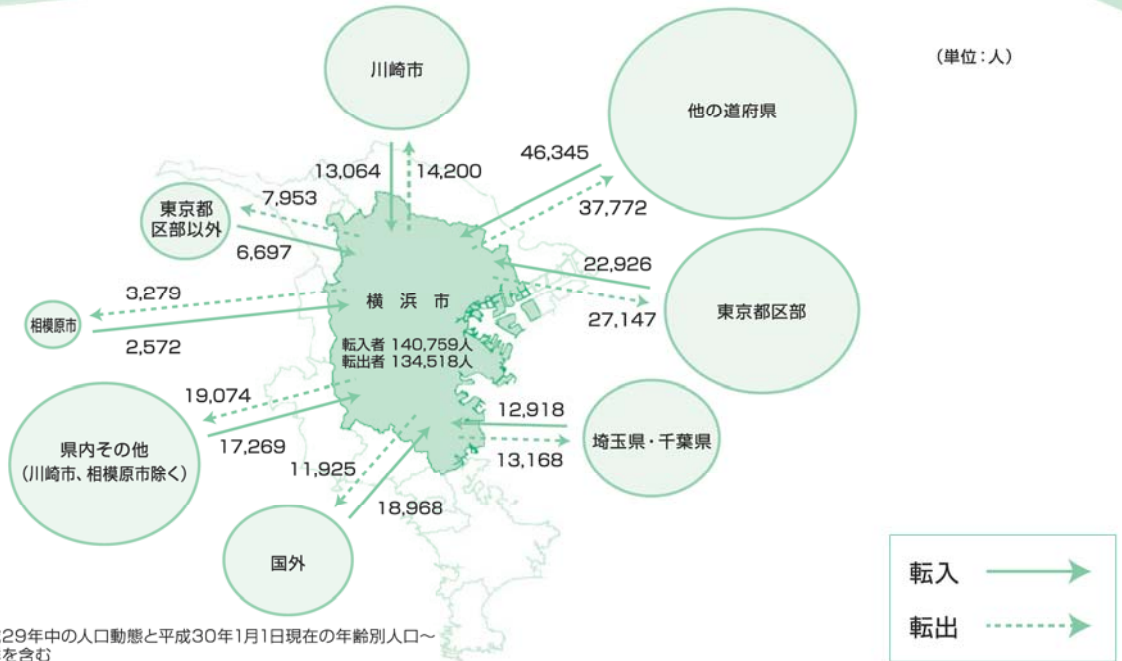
川崎市

(単位：人)

他の道府県

13,064
14,200

46,345

東京都区部以外

7,953

37,772

6,697

22,926

3,279

横 浜 市

相模原市

27,147

東京都区部

2,572

転入者 140,759人
転出者 134,518人

19,074

12,918

県内その他
(川崎市、相模原市除く)

17,269

埼玉県・千葉県

11,925

13,168

18,968

国外

転入

転出

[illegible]29年中の人口動態と平成30年1月1日現在の年齢別人口〜
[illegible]を含む